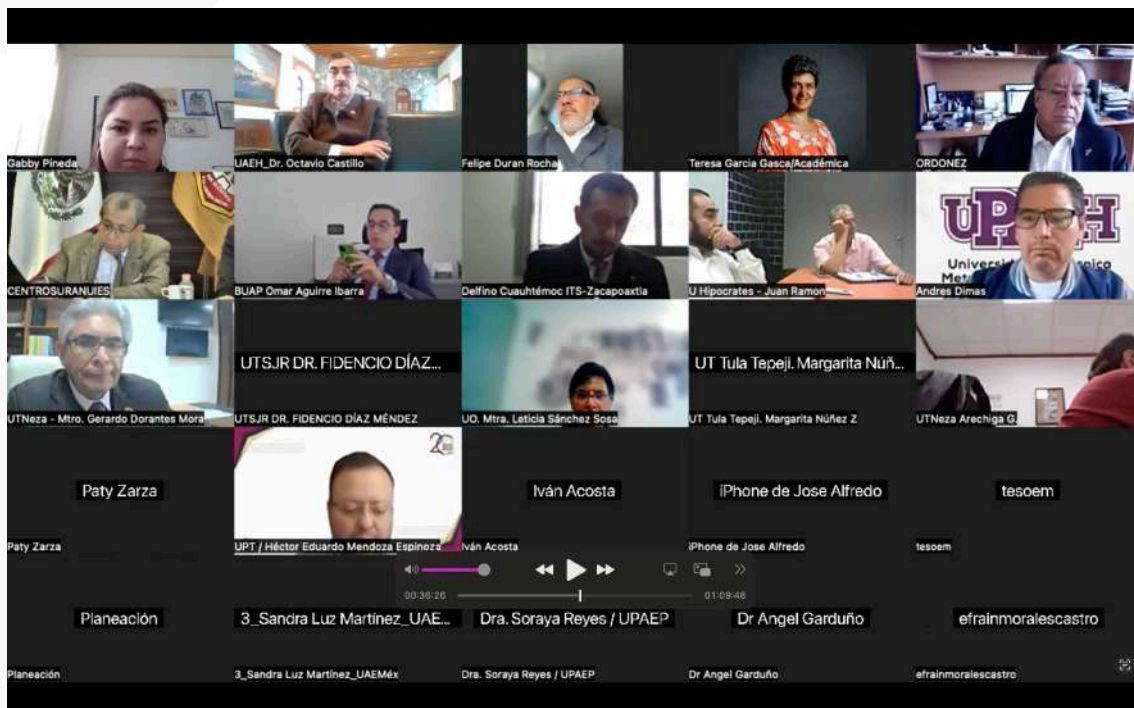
Gabby Pineda

UAEH_Dr. Octavio Castillo

Felipe Duran Rocha

Teresa Garcia Gasca/Académica

ORDONEZ

CENTROSURANUIES

BUAP Omar Aguirre Ibarra

Delfino Cuauhtémoc ITS-Zacapoaxtla

U Hipocrates - Juan Ramon

UP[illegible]H
Univers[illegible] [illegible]nica
Met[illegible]

Andres Dimas

UTNeza - Mtro. Gerardo Dorantes Mora

UTSJR DR. FIDENCIO DÍAZ...

UTSJR DR. FIDENCIO DÍAZ MÉNDEZ

UO. Mtra. Leticia Sánchez Sosa

UT Tula Tepeji. Margarita Núñ...

UT Tula Tepeji. Margarita Núñez Z

UTNeza Arechiga G.

Paty Zarza

Paty Zarza

UPT / Héctor Eduardo Mendoza Espinoza

Iván Acosta

Iván Acosta

iPhone de Jose Alfredo

iPhone de Jose Alfredo

tesoem

tesoem

00:36:26

01:09:48

Planeación

Planeación

3_Sandra Luz Martínez_UAE...

3_Sandra Luz Martínez_UAEMéx

Dra. Soraya Reyes / UPAEP

Dra. Soraya Reyes / UPAEP

Dr Angel Garduño

Dr Angel Garduño

efrainmoralescastro

efrainmoralescastro